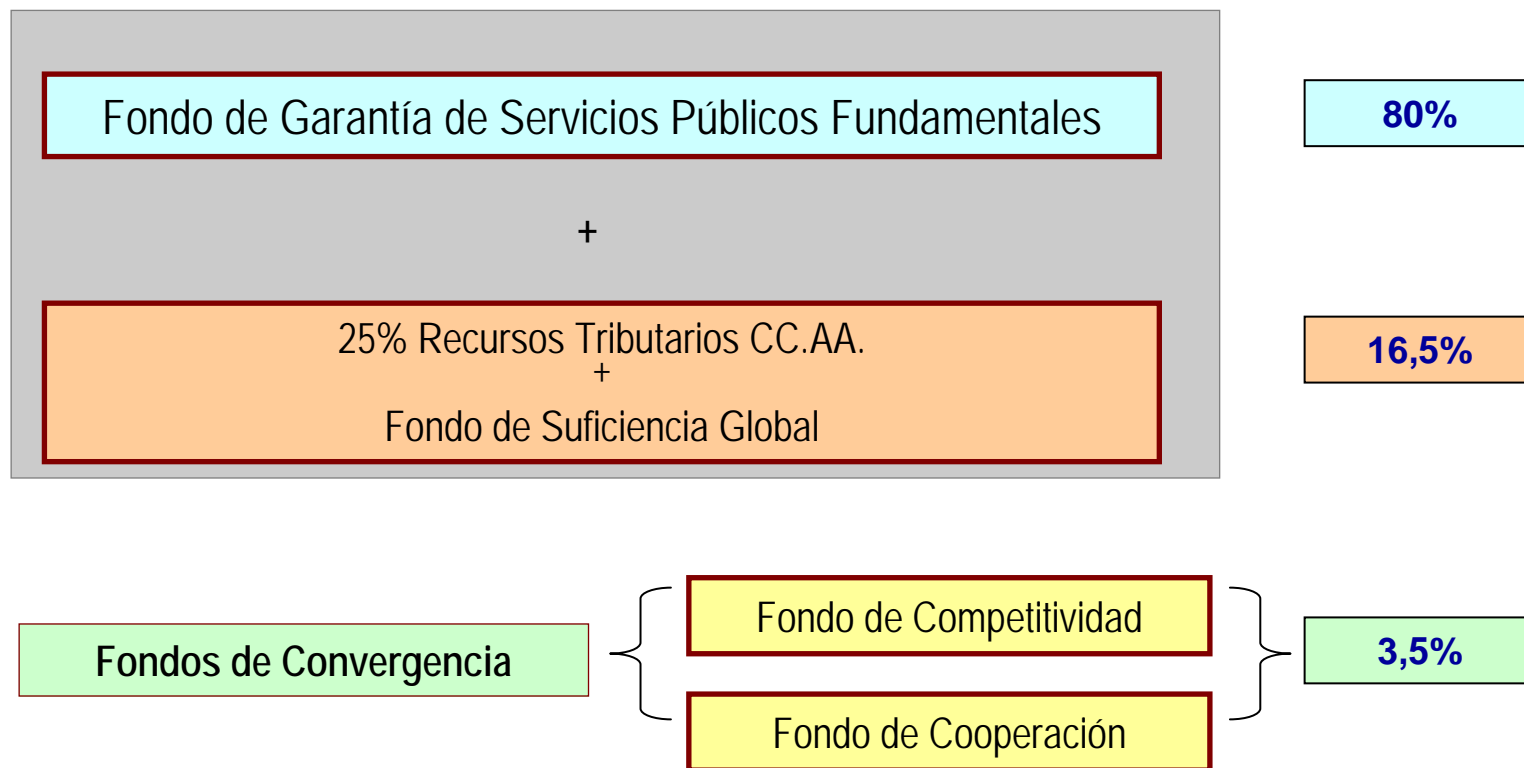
Fondo de Garantía de Servicios Públicos Fundamentales

80%

+

25% Recursos Tributarios CC.AA.
+
Fondo de Suficiencia Global

16,5%

Fondos de Convergencia

Fondo de Competitividad

Fondo de Cooperación

3,5%